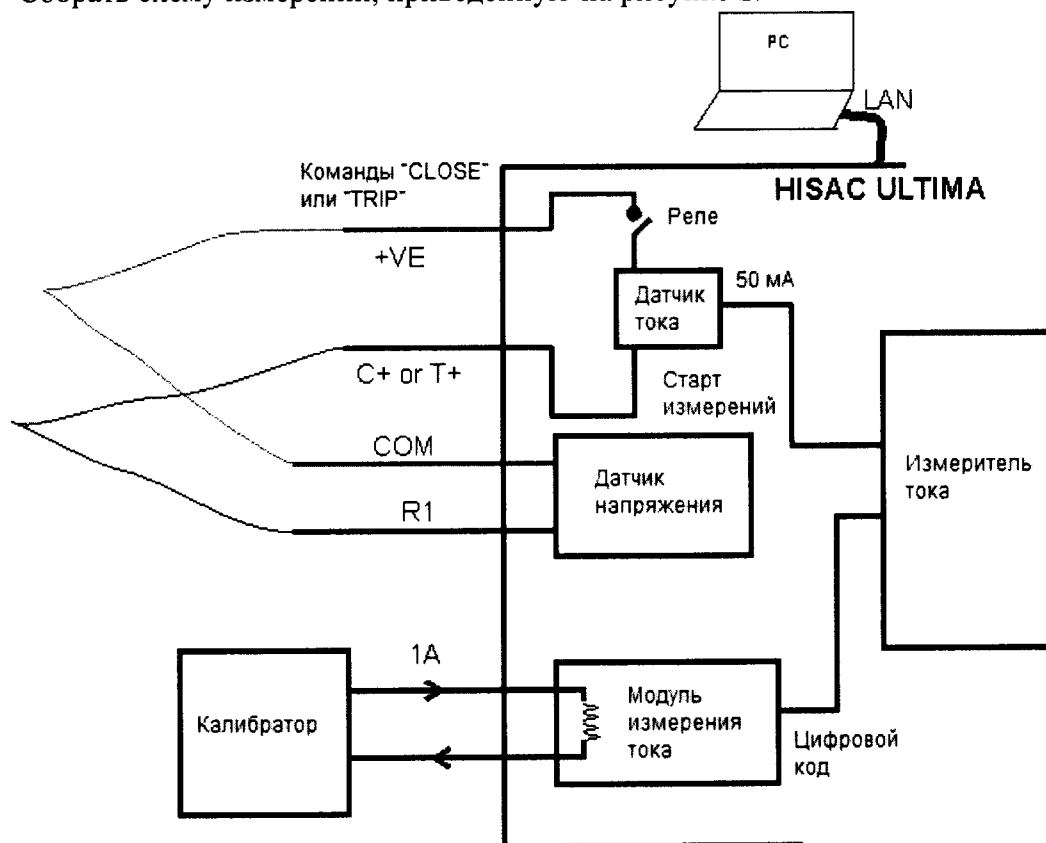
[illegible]

PC

LAN

Команды "CLOSE" или "TRIP"

HISAC ULTIMA

Реле

+VE

50 мА

Датчик тока

C+ or T+

Старт измерений

COM

Датчик напряжения

Измеритель тока

R1

1A

Калибратор

Модуль измерения тока

Цифровой код